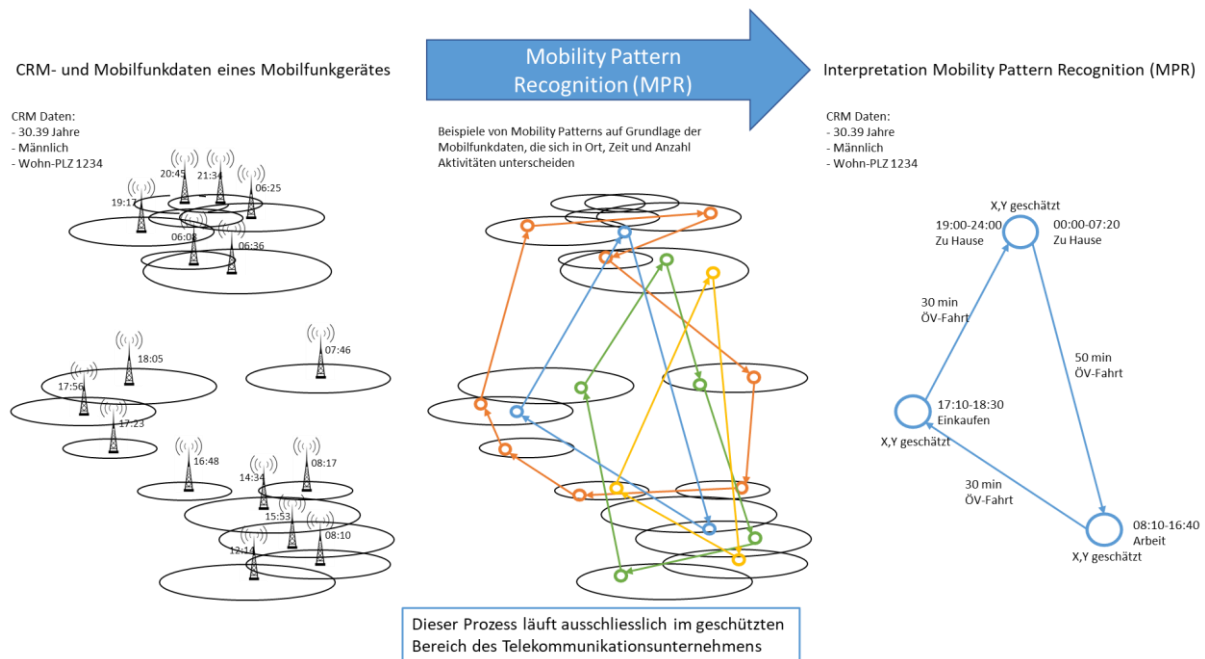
Mobility Pattern Recognition (MPR)

CRM- und Mobilfunkdaten eines Mobilfunkgerätes

CRM Daten:
- 30.39 Jahre
- Männlich
- Wohn-PLZ 1234

20:45 21:34 06:25 19:17 06:08 06:36

18:05 07:46 17:56 17:23

16:48 08:17 14:34 15:53 08:10 12:14

Beispiele von Mobility Patterns auf Grundlage der Mobilfunkdaten, die sich in Ort, Zeit und Anzahl Aktivitäten unterscheiden

Dieser Prozess läuft ausschliesslich im geschützten Bereich des Telekommunikationsunternehmens

Interpretation Mobility Pattern Recognition (MPR)

CRM Daten:
- 30.39 Jahre
- Männlich
- Wohn-PLZ 1234

X,Y geschätzt
19:00-24:00 Zu Hause
00:00-07:20 Zu Hause

30 min ÖV-Fahrt

50 min ÖV-Fahrt

17:10-18:30 Einkaufen
X,Y geschätzt

30 min ÖV-Fahrt

08:10-16:40 Arbeit
X,Y geschätzt